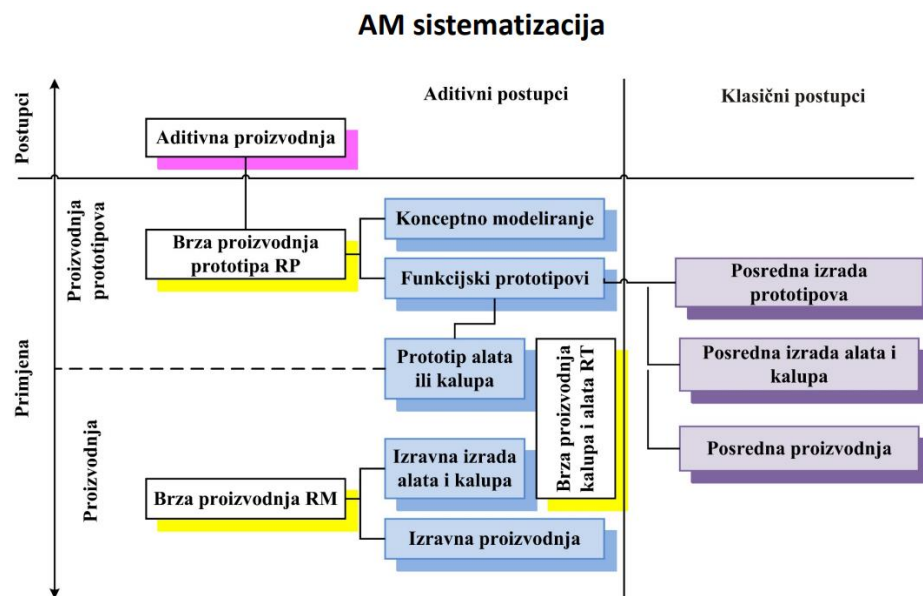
AM sistematizacija

Postupci

Aditivni postupci

Klasični postupci

Aditivna proizvodnja

Primjena

Proizvodnja prototipova

Brza proizvodnja prototipa RP

Konceptno modeliranje

Funkcijski prototipovi

Posredna izrada prototipova

Prototip alata ili kalupa

Brza proizvodnja kalupa i alata RT

Posredna izrada alata i kalupa

Proizvodnja

Izravna izrada alata i kalupa

Posredna proizvodnja

Brza proizvodnja RM

Izravna proizvodnja